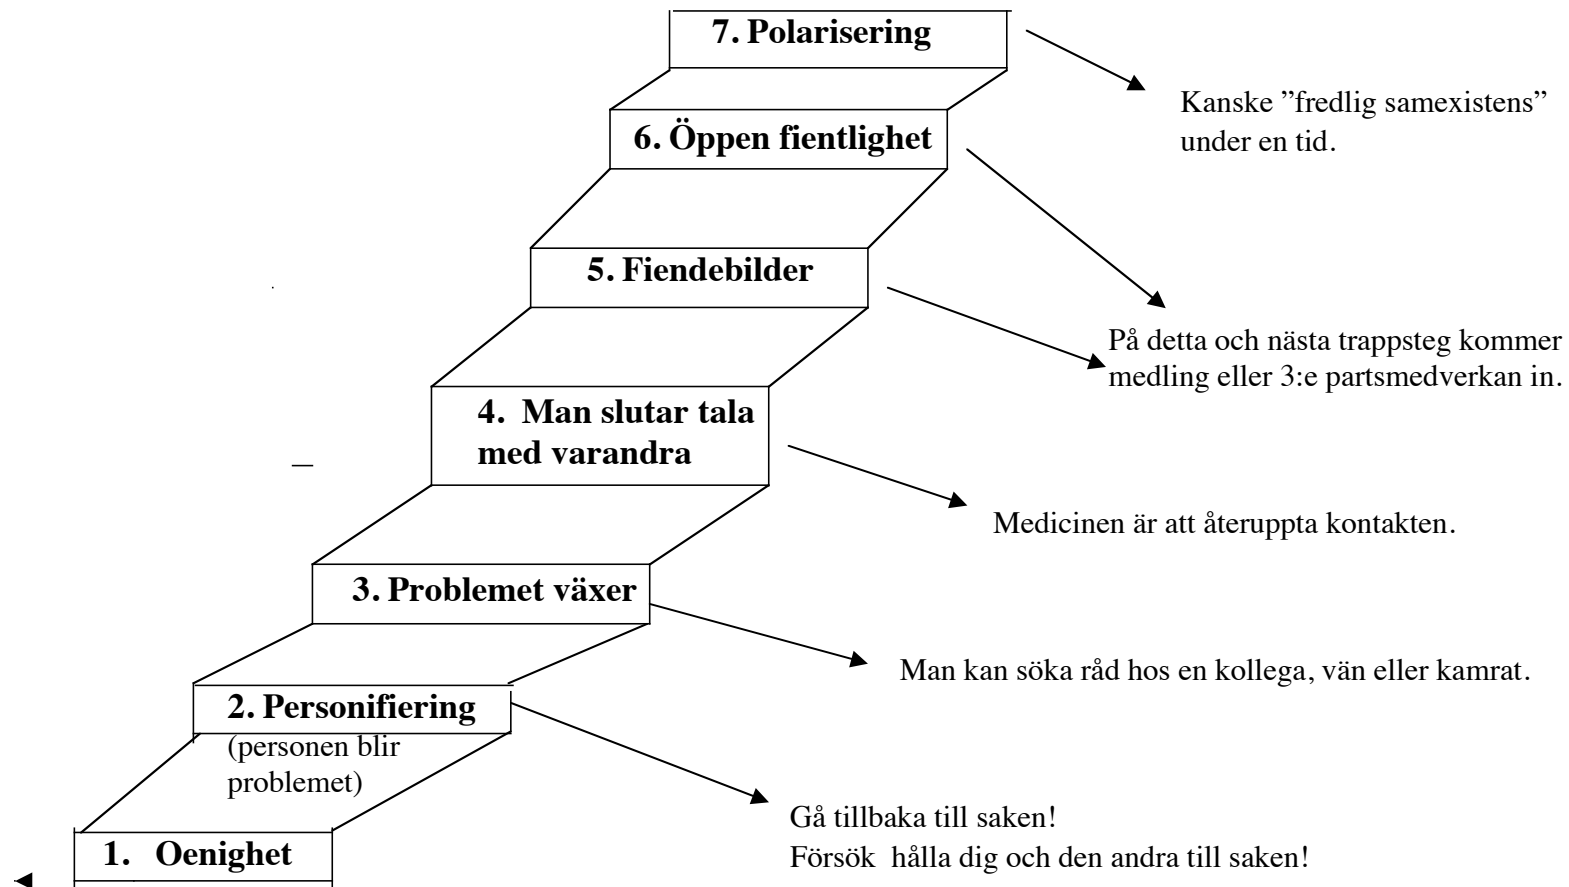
7. Polarisering

Kanske ”fredlig samexistens” under en tid.

6. Öppen fientlighet

5. Fiendebilder

På detta och nästa trappsteg kommer medling eller 3:e partsmedverkan in.

4. Man slutar tala med varandra

Medicinen är att återuppta kontakten.

3. Problemet växer

Man kan söka råd hos en kollega, vän eller kamrat.

2. Personifiering
(personen blir problemet)

Gå tillbaka till saken!
Försök hålla dig och den andra till saken!

1. Oenighet